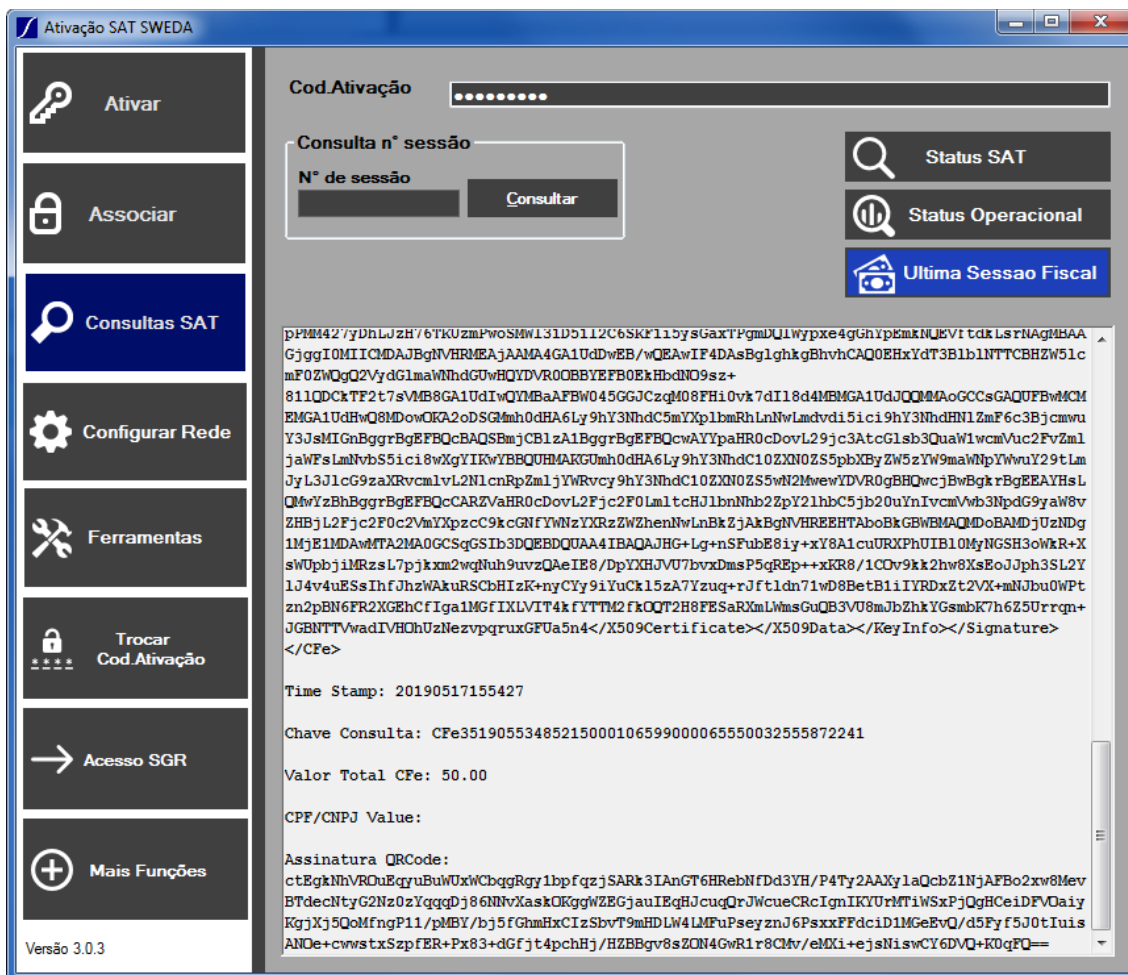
Ativação SAT SWEDA

Ativar

Associar

Consultas SAT

Configurar Rede

Ferramentas

Trocar Cod.Ativação

Acesso SGR

Mais Funções

Versão 3.0.3

Cod.Ativação

Consulta n° sessão

N° de sessão

Consultar

Status SAT

Status Operacional

Ultima Sessao Fiscal

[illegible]
GjggI0MIICMDAJBgNVHRMEAjAAMA4GA1UdDwEB/wQEAwIF4DAsBglghkgBhvhCAQ0EHxYdT3BlblNTTCBHZW5lcmF0ZWQgQ2VydGlmaWNhdGUwHQYDVR0OBBYEFB0EkHbdNO9sz+811QDCkTF2t7sVMB8GA1UdIwQYMBaAFBW045GGJCzqM08FHi0vk7dI18d4MBMGA1UdJQQMMAoGCCsGAQUFBwMCMEMGA1UdHwQ8MDowOKA2oDSGMmh0dHA6Ly9hY3NhdC5mYXplbmRhLnNwLmdvdi5ici9hY3NhdHN1ZmF6c3BjcmwuY3JsMIGnBggrBgEFBQcBAQSBmjCBlzA1BggrBgEFBQcwAYYpaHR0cDovL29jc3AtcGlsb3QuaW1wcmVuc2FvZmljaWFsLmNvbS5ici8wXgYIKwYBBQUHMAKGUmh0dHA6Ly9hY3NhdC10ZXN0ZS5pbXByZW5zYW9maWNpYWwuY29tLmJyL3J1cG9zaXRvcmlvL2N1cnRpZmljYWRvcy9hY3NhdC10ZXN0ZS5wN2MweYDVR0gBHQwcjBwBgkrBgEEAYHsLQMwYzBhBggrBgEFBQcCARZVaHR0cDovL2Fjc2F0LmltcHJlbnNhb2ZpY2lhbC5jb20uYnIvcmVwb3NpdG9yaW8vZHBjL2Fjc2F0c2VmYXpzcC9kcGNfYWNzYXRzZWZhenNwLnBkZjAkBgNVHREEHTAboBkGBWBMAQMDoBAMDjUzNDg1MjE1MDAwMTA2MA0GCSqGSIb3DQEBDQUAA4IBAQAJHG+Lg+nSFubE8iy+xY8A1cuURXPhUIB10MyNGSH3oWkR+XsWUpbjiMRzsL7pjkxm2wqNuh9uvzQAeIE8/DpYXHJVU7bvxDmsP5qREp++xKR8/1COv9kk2hw8XsEoJJph3SL2Y1J4v4uESsIhfJhzWAkuRSCbHIzK+nyCYy9iYuCk15zA7Yzuq+rJftldn71wD8BetB1iIYRDxZt2VX+mNJbu0WPtzn2pBN6FR2XGEhCfIga1MGfIXLVIT4kfYTTM2fkOQT2H8FESaRXmLWmsGuQB3VU8mJbZhkYGsmbK7h6Z5Urrqn+JGBNTTVwadIVHOhUzNezvpqruxGFUa5n4</X509Certificate></X509Data></KeyInfo></Signature></CFe>

Time Stamp: 20190517155427

Chave Consulta: CFe35190553485215000106599000065550032555872241

Valor Total CFe: 50.00

CPF/CNPJ Value:

Assinatura QRCode:
ctEgkNhVROuEqyuBuWUxWCbqgRgy1bpfqzjSARk3IAnGT6HRebNfDd3YH/P4Ty2AAXylaQcbZ1NjAFBo2xw8MevBTdecNtyG2Nz0zYqqqDj86NNvXaskOKggWZEGjauIEqHJcuqQrJWcueCRcIgnIKYUrMTiWSxPjQgHCeiDFVOaiyKgjXj5QoMfngP11/pMBY/bj5fGhmHxCIzSbvT9mHDLW4LMFuPseyznJ6PsxxFFdciD1MGeEvQ/d5Fyf5J0tIuisANOe+cwwstxSzpfER+Px83+dGfjt4pchHj/HZBBgv8sZON4GwR1r8CMv/eMXi+ejsNiswCY6DVQ+K0qFQ==